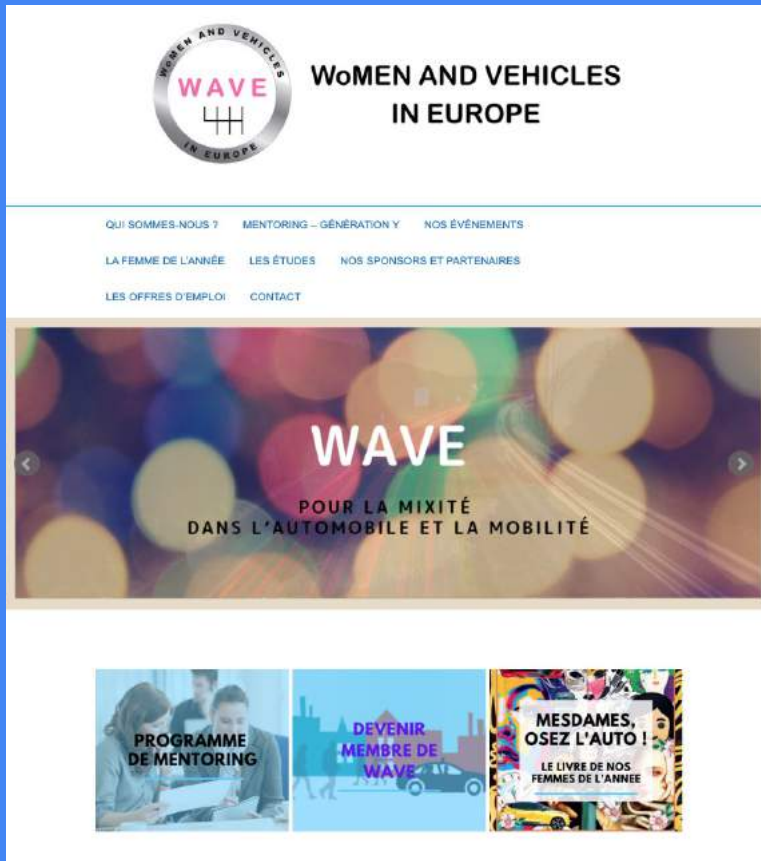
WOMEN AND VEHICLES
WAVE
IN EUROPE

WoMEN AND VEHICLES IN EUROPE

QUI SOMMES-NOUS ? MENTORING – GÉNÉRATION Y NOS ÉVÉNEMENTS
LA FEMME DE L'ANNÉE LES ÉTUDES NOS SPONSORS ET PARTENAIRES
LES OFFRES D'EMPLOI CONTACT

WAVE

POUR LA MIXITÉ
DANS L'AUTOMOBILE ET LA MOBILITÉ

PROGRAMME DE MENTORING

DEVENIR MEMBRE DE WAVE

MESDAMES, OSEZ L'AUTO !
LE LIVRE DE NOS FEMMES DE L'ANNEE